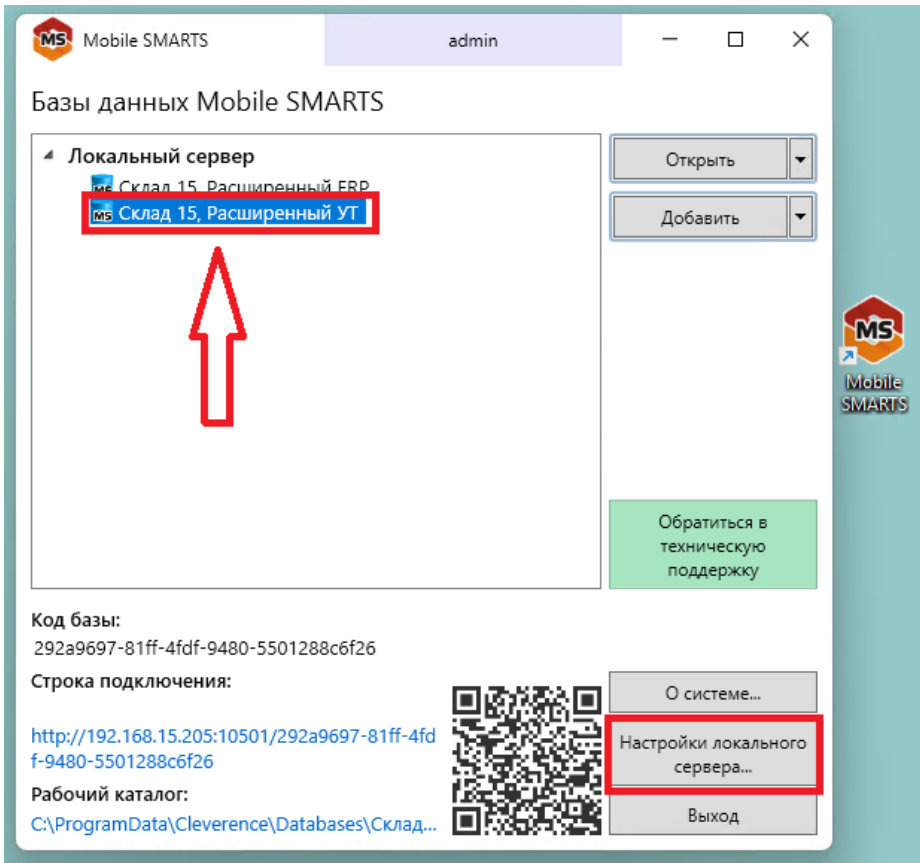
MS Mobile SMARTS

admin

Базы данных Mobile SMARTS

Локальный сервер
MS Склад 15, Расширенный ERP
MS Склад 15, Расширенный УТ

Открыть

Добавить

Обратиться в техническую поддержку

Код базы:
292a9697-81ff-4fdf-9480-5501288c6f26

Строка подключения:
http://192.168.15.205:10501/292a9697-81ff-4fdf-9480-5501288c6f26

Рабочий каталог:
C:\ProgramData\Cleverence\Databases\Склад...

О системе...

Настройки локального сервера...

Выход

MS
Mobile SMARTS